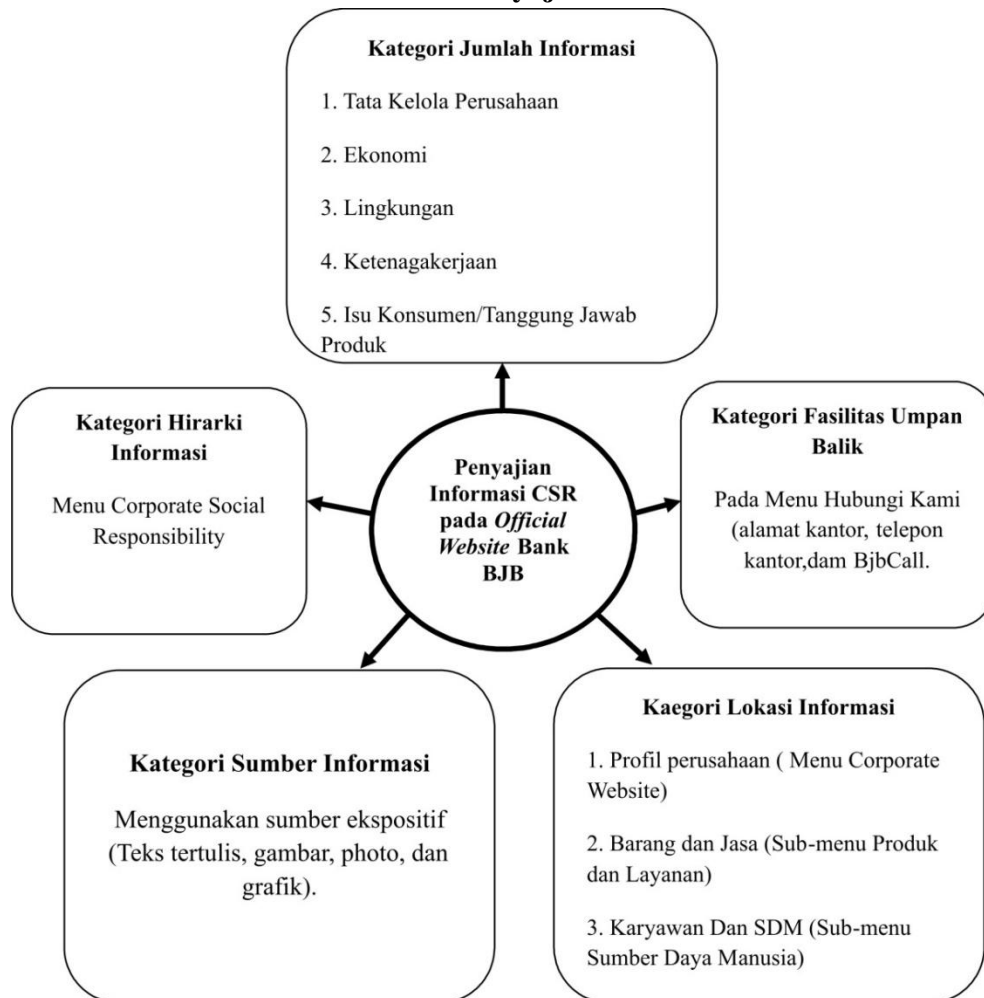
Kategori Jumlah Informasi

1. Tata Kelola Perusahaan

2. Ekonomi

3. Lingkungan

4. Ketenagakerjaan

5. Isu Konsumen/Tanggung Jawab Produk

Kategori Hirarki Informasi

Menu Corporate Social Responsibility

Penyajian Informasi CSR pada *Official Website* Bank BJB

Kategori Fasilitas Umpan Balik

Pada Menu Hubungi Kami (alamat kantor, telepon kantor,dam BjbCall.

Kategori Sumber Informasi

Menggunakan sumber ekspositif (Teks tertulis, gambar, photo, dan grafik).

Kaegori Lokasi Informasi

1. Profil perusahaan ( Menu Corporate Website)

2. Barang dan Jasa (Sub-menu Produk dan Layanan)

3. Karyawan Dan SDM (Sub-menu Sumber Daya Manusia)